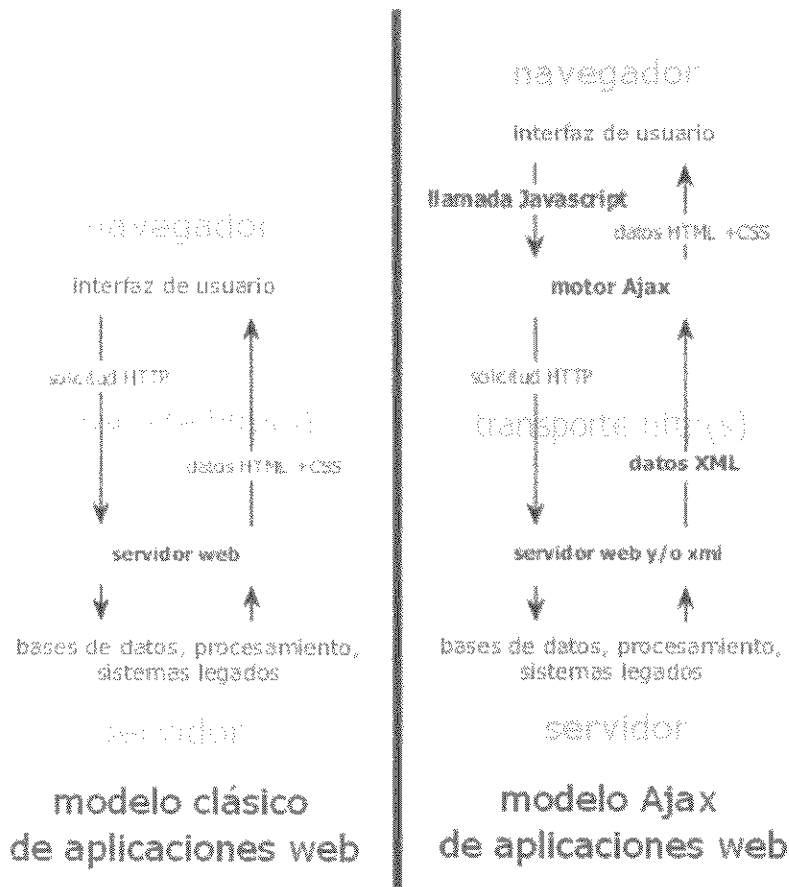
navegador

interfaz de usuario

solicitud HTTP

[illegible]

datos HTML +CSS

servidor web

bases de datos, procesamiento, sistemas legados

servidor

modelo clásico de aplicaciones web

navegador

interfaz de usuario

llamada Javascript

datos HTML +CSS

motor Ajax

solicitud HTTP

transporte http(s)

datos XML

servidor web y/o xml

bases de datos, procesamiento, sistemas legados

servidor

modelo Ajax de aplicaciones web